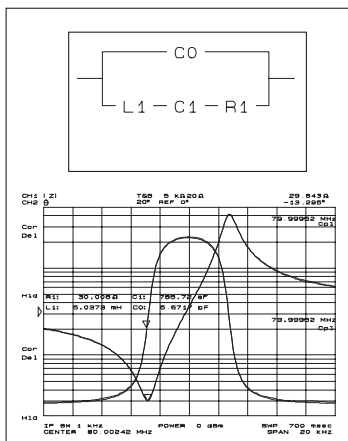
C0

L1 — C1 — R1

CH1 |Z|
CH2 θ

LOG 5 kΩ/Ω
20° REF 0°

29.843Ω
-13.295°

79.99952 MHz
Cp1

Cor
Del

Hld

R1: 30.008Ω C1: 788.72 aF
L1: 5.0373 mH C0: 5.671 pF

79.99952 MHz
Cp1

Cor
Del

Hld

IF BW 1 kHz
CENTER 80.00242 MHz

POWER 0 dBm

SWP 700 msec
SPAN 20 kHz